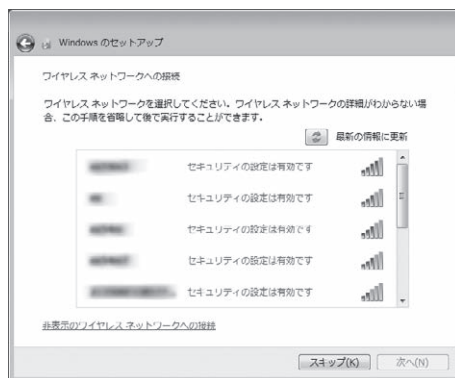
Windows のセットアップ

ワイヤレス ネットワークへの接続

ワイヤレス ネットワークを選択してください。ワイヤレス ネットワークの詳細がわからない場合、この手順を省略して後で実行することができます。

最新の情報に更新

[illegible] セキュリティの設定は有効です
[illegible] セキュリティの設定は有効です
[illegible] セキュリティの設定は有効です
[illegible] セキュリティの設定は有効です
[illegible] セキュリティの設定は有効です

非表示のワイヤレス ネットワークへの接続

スキップ(K)
次へ(N)